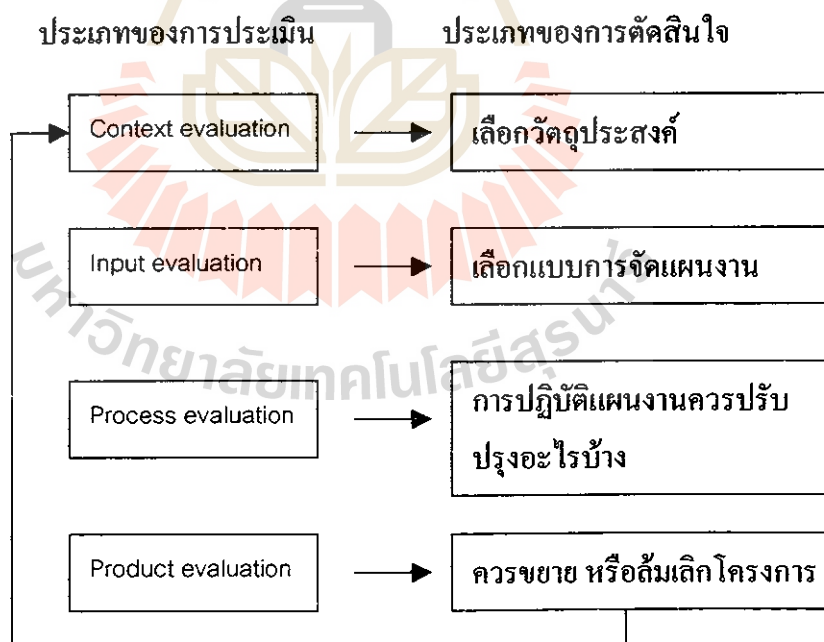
ประเภทของการประเมิน

ประเภทของการตัดสินใจ

Context evaluation

เลือกวัตถุประสงค์

Input evaluation

เลือกแบบการจัดแผนงาน

Process evaluation

การปฏิบัติแผนงานควรปรับปรุงอะไรบ้าง

Product evaluation

ควรขยาย หรือล้มเลิกโครงการ

มหาวิทยาลัยเทคโนโลยีสุรนารี